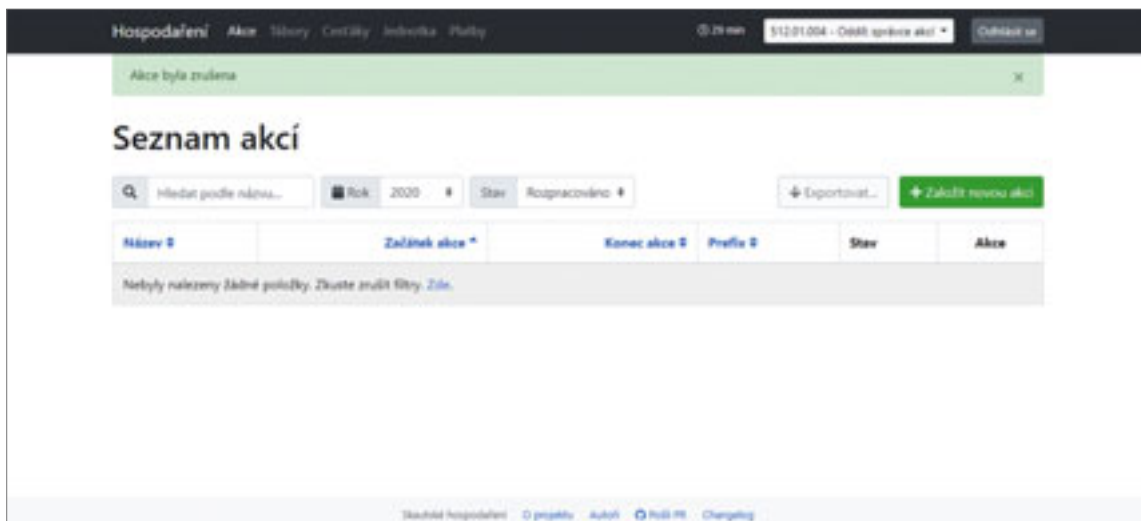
Hospodaření Akce Tábory Cestáky Jednotka Platby

29 min 512.01.004 - Oddíl správce akcí Odhlásit se

Akce byla zrušena ×

Seznam akcí

Hledat podle názvu... Rok 2020 Stav Rozpracováno

Exportovat... + Založit novou akci

| Název | Začátek akce | Konec akce | Prefix | Stav | Akce |
|---|---|---|---|---|---|
| Nebyly nalezeny žádné položky. Zkuste zrušit filtry. Zde. | | | | | |

Skautské hospodaření O projektu Autoři Pošli PR Changelog